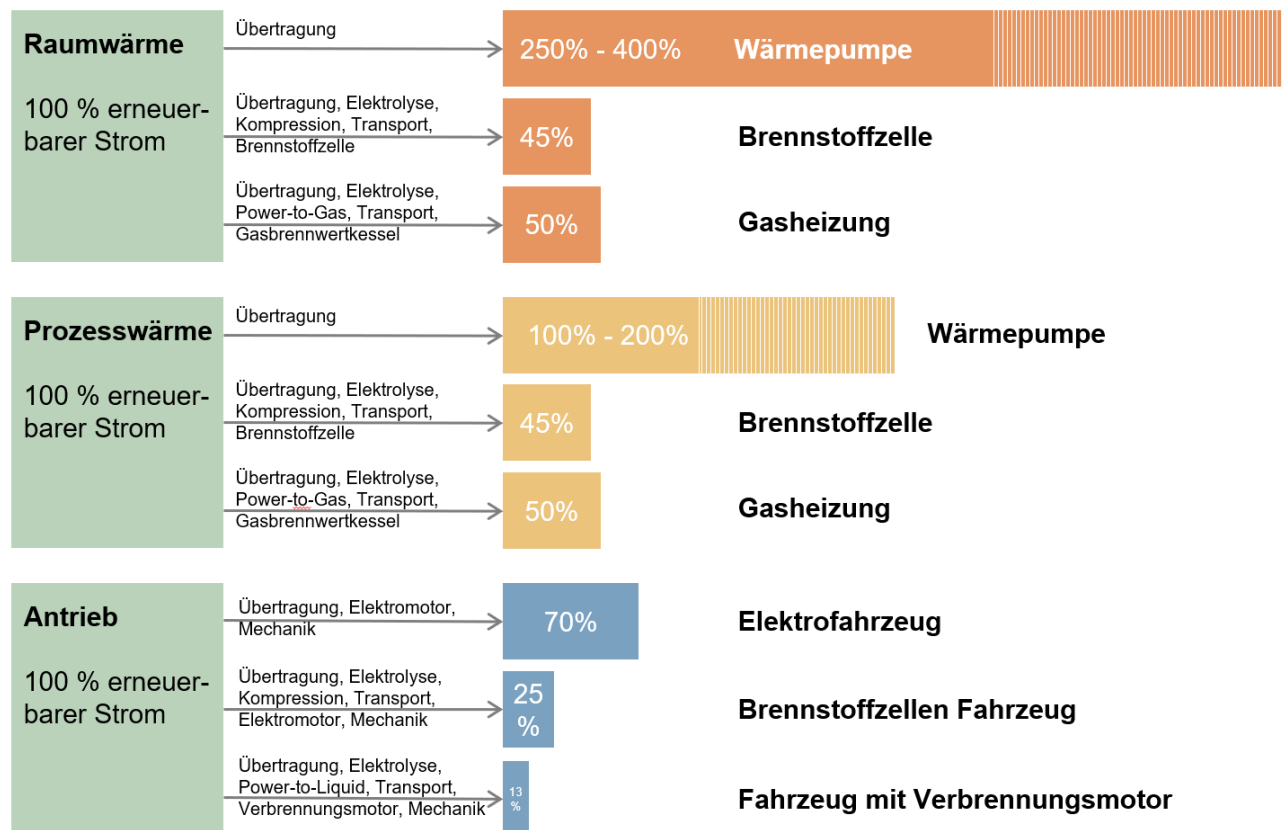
**Raumwärme**

100 % erneuerbarer Strom

Übertragung

250% - 400% Wärmepumpe

Übertragung, Elektrolyse, Kompression, Transport, Brennstoffzelle

45% Brennstoffzelle

Übertragung, Elektrolyse, Power-to-Gas, Transport, Gasbrennwertkessel

50% Gasheizung

**Prozesswärme**

100 % erneuerbarer Strom

Übertragung

100% - 200% Wärmepumpe

Übertragung, Elektrolyse, Kompression, Transport, Brennstoffzelle

45% Brennstoffzelle

Übertragung, Elektrolyse, Power-to-Gas, Transport, Gasbrennwertkessel

50% Gasheizung

**Antrieb**

100 % erneuerbarer Strom

Übertragung, Elektromotor, Mechanik

70% Elektrofahrzeug

Übertragung, Elektrolyse, Kompression, Transport, Elektromotor, Mechanik

25 % Brennstoffzellen Fahrzeug

Übertragung, Elektrolyse, Power-to-Liquid, Transport, Verbrennungsmotor, Mechanik

13 % Fahrzeug mit Verbrennungsmotor